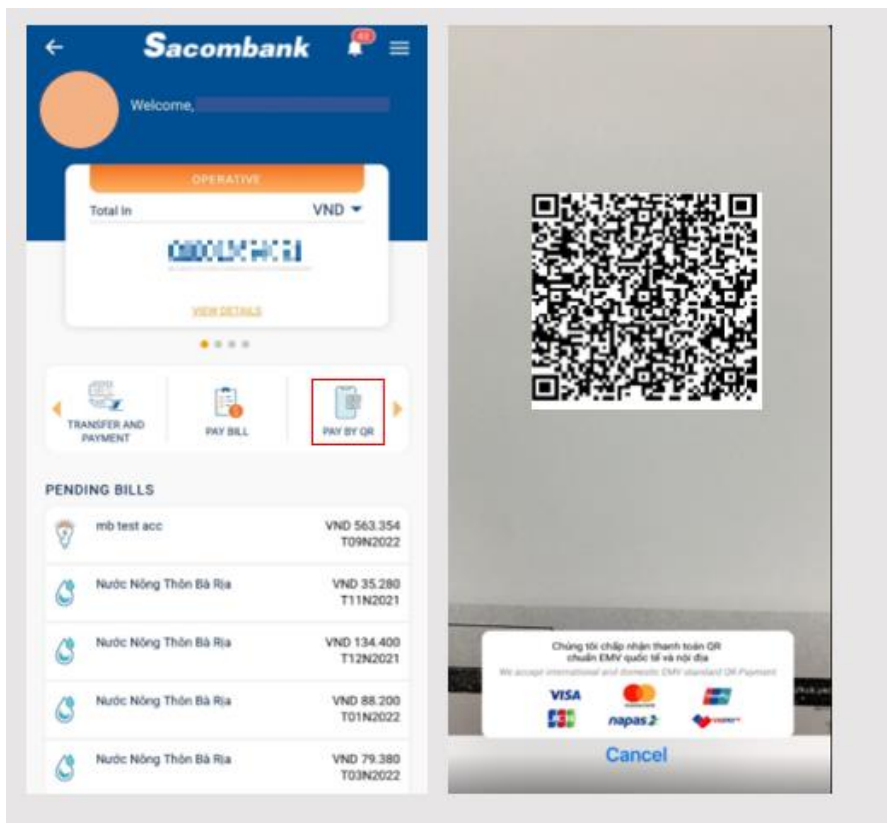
Sacombank

43

Welcome,

OPERATIVE

Total In

VND

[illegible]

VIEW DETAILS

TRANSFER AND PAYMENT

PAY BILL

PAY BY QR

PENDING BILLS

mb test acc

VND 563.354
T09N2022

Nước Nông Thôn Bà Rịa

VND 35.280
T11N2021

Nước Nông Thôn Bà Rịa

VND 134.400
T12N2021

Nước Nông Thôn Bà Rịa

VND 88.200
T01N2022

Nước Nông Thôn Bà Rịa

VND 79.380
T03N2022

Chúng tôi chấp nhận thanh toán QR chuẩn EMV quốc tế và nội địa

We accept international and domestic EMV standard QR Payment

VISA

JCB

napas 247

Cancel